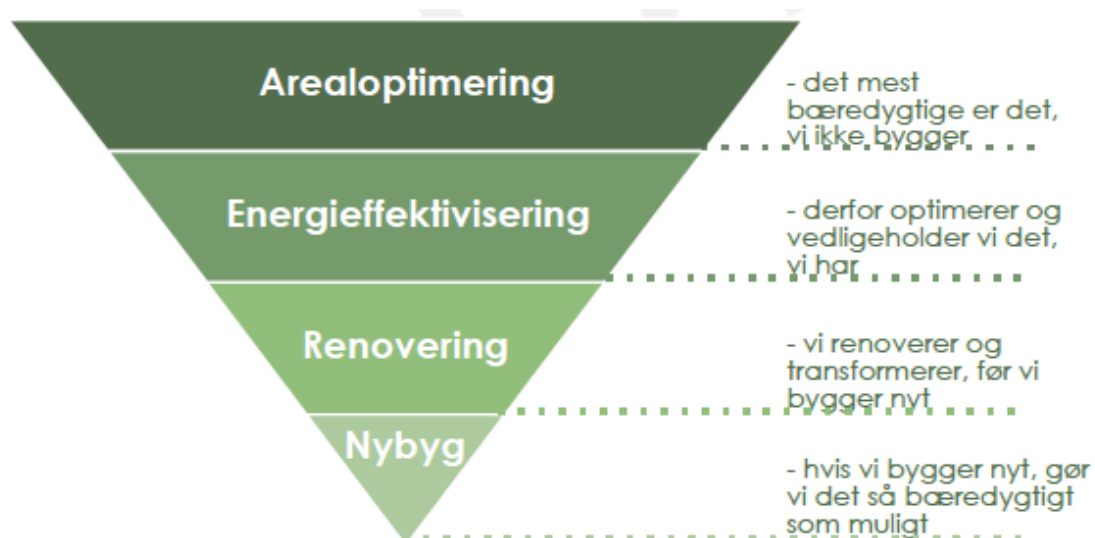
Arealoptimering

- det mest bæredygtige er det, vi ikke bygger

Energieffektivisering

- derfor optimerer og vedligeholder vi det, vi har

Renovering

- vi renoverer og transformerer, før vi bygger nyt

Nybyg

- hvis vi bygger nyt, gør vi det så bæredygtigt som muligt